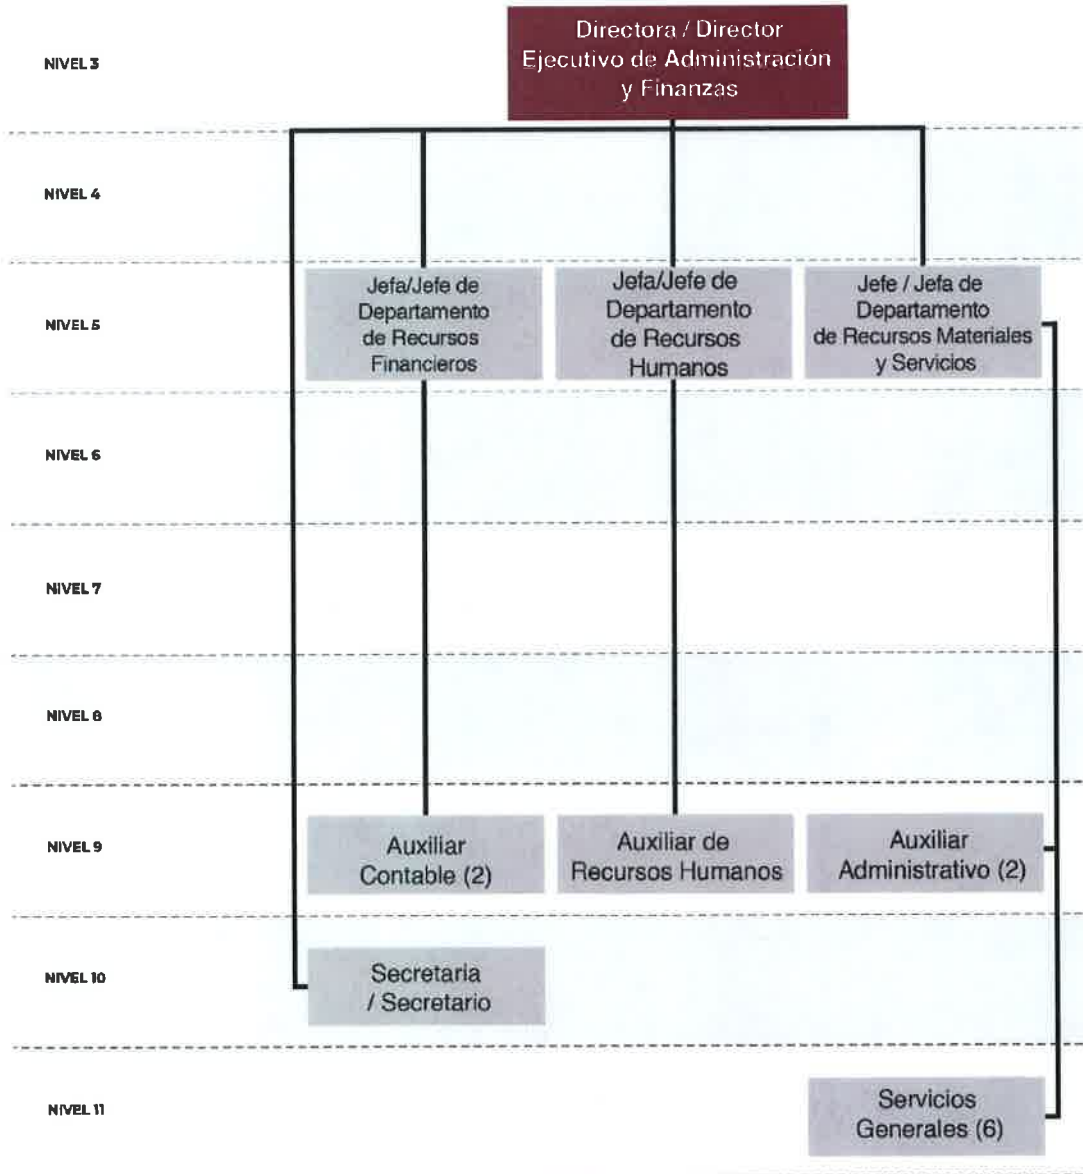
NIVEL 3

Directora / Director Ejecutivo de Administración y Finanzas

NIVEL 4

NIVEL 5

Jefa/Jefe de Departamento de Recursos Financieros

Jefa/Jefe de Departamento de Recursos Humanos

Jefe / Jefa de Departamento de Recursos Materiales y Servicios

NIVEL 6

NIVEL 7

NIVEL 8

NIVEL 9

Auxiliar Contable (2)

Auxiliar de Recursos Humanos

Auxiliar Administrativo (2)

NIVEL 10

Secretaria / Secretario

NIVEL 11

Servicios Generales (6)